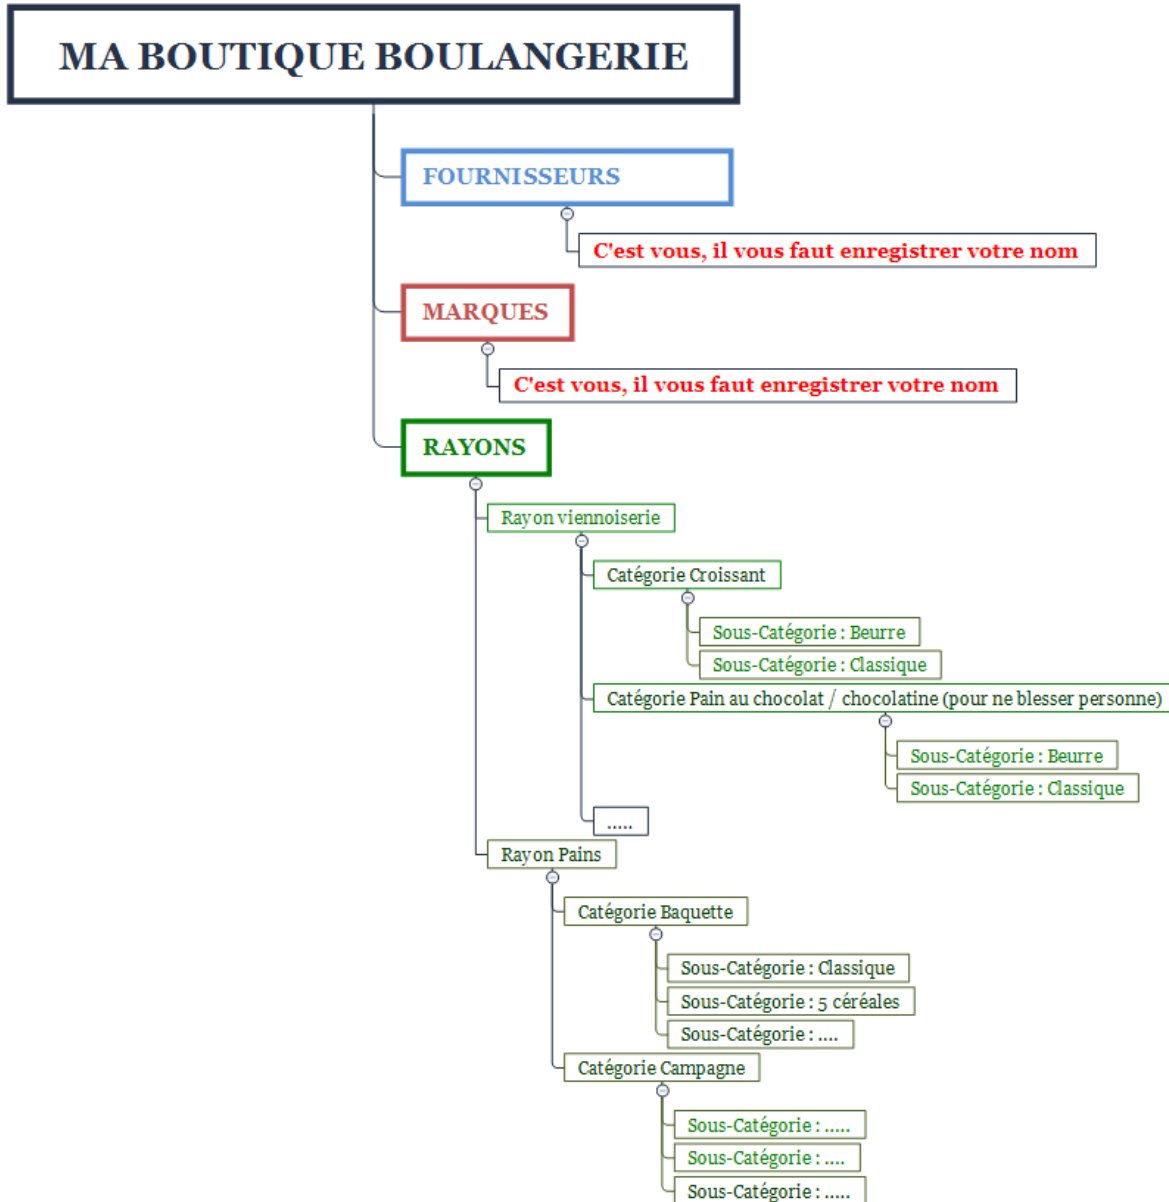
MA BOUTIQUE BOULANGERIE

FOURNISSEURS

C'est vous, il vous faut enregistrer votre nom

MARQUES

C'est vous, il vous faut enregistrer votre nom

RAYONS

Rayon viennoiserie

Catégorie Croissant

Sous-Catégorie : Beurre

Sous-Catégorie : Classique

Catégorie Pain au chocolat / chocolatine (pour ne blesser personne)

Sous-Catégorie : Beurre

Sous-Catégorie : Classique

.....

Rayon Pains

Catégorie Baquette

Sous-Catégorie : Classique

Sous-Catégorie : 5 céréales

Sous-Catégorie : ....

Catégorie Campagne

Sous-Catégorie : .....

Sous-Catégorie : ....

Sous-Catégorie : .....